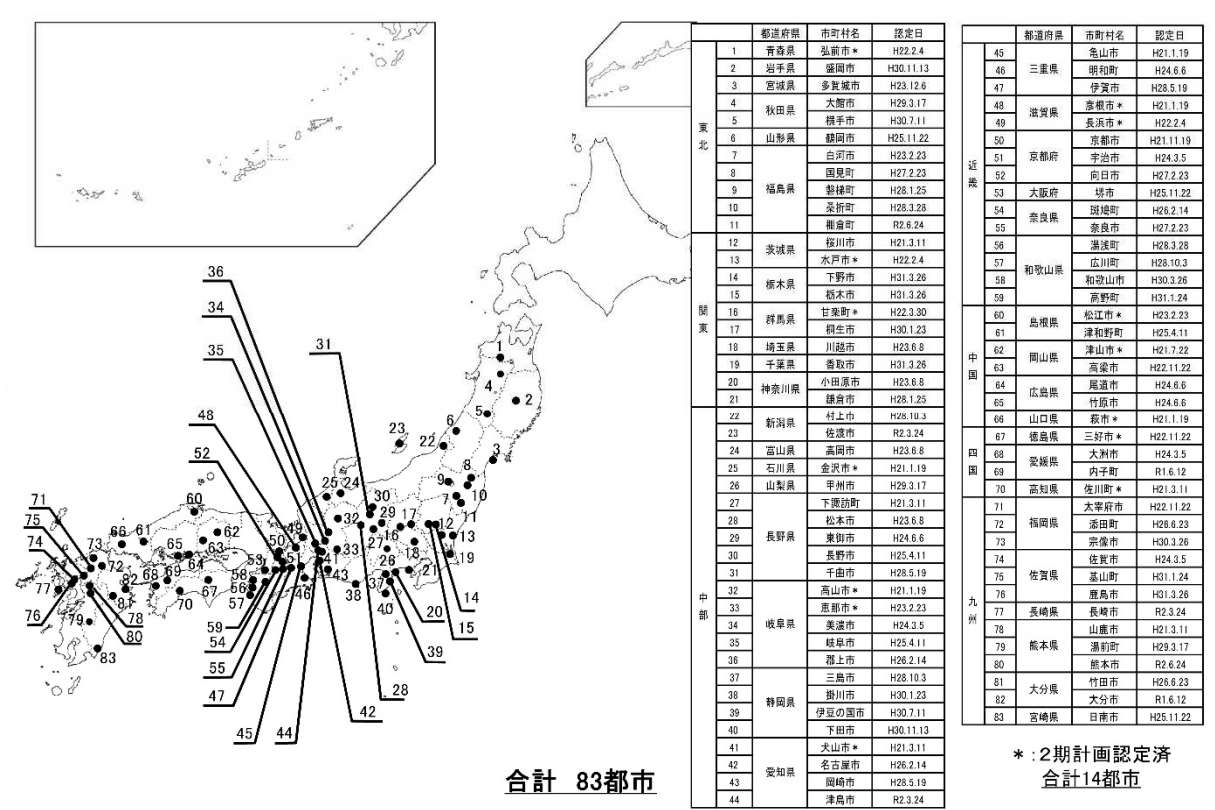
36
34
35
31
48
52
60
71
75
74
77
76
73
66
61
72
82
68
69
65
64
63
62
70
67
81
79
78
80
83
59
54
55
47
45
44
42
28
58
56
57
53
51
50
49
46
41
43
38
37
40
39
33
32
27
26
25
24
30
29
16
17
18
12
13
11
21
19
20
14
15
23
22
6
5
4
1
2
3
8
9
10
7

| | | 都道府県 | 市町村名 | 認定日 |
|---|---|---|---|---|
| 東北 | 1 | 青森県 | 弘前市＊ | H22.2.4 |
| | 2 | 岩手県 | 盛岡市 | H30.11.13 |
| | 3 | 宮城県 | 多賀城市 | H23.12.6 |
| | 4 | 秋田県 | 大館市 | H29.3.17 |
| | 5 | | 横手市 | H30.7.11 |
| | 6 | 山形県 | 鶴岡市 | H25.11.22 |
| | 7 | 福島県 | 白河市 | H23.2.23 |
| | 8 | | 国見町 | H27.2.23 |
| | 9 | | 磐梯町 | H28.1.25 |
| | 10 | | last折町 | H28.3.28 |
| | 11 | | 棚倉町 | R2.6.24 |
| 関東 | 12 | 茨城県 | 桜川市 | H21.3.11 |
| | 13 | | 水戸市＊ | H22.2.4 |
| | 14 | 栃木県 | 下野市 | H31.3.26 |
| | 15 | | 栃木市 | H31.3.26 |
| | 16 | 群馬県 | 甘楽町＊ | H22.3.30 |
| | 17 | | 桐生市 | H30.1.23 |
| | 18 | 埼玉県 | 川越市 | H23.6.8 |
| | 19 | 千葉県 | 香取市 | H31.3.26 |
| | 20 | 神奈川県 | 小田原市 | H23.6.8 |
| | 21 | | 鎌倉市 | H28.1.25 |
| 中部 | 22 | 新潟県 | 村上市 | H28.10.3 |
| | 23 | | 佐渡市 | R2.3.24 |
| | 24 | 富山県 | 高岡市 | H23.6.8 |
| | 25 | 石川県 | 金沢市＊ | H21.1.19 |
| | 26 | 山梨県 | 甲州市 | H29.3.17 |
| | 27 | 長野県 | 下諏訪町 | H21.3.11 |
| | 28 | | 松本市 | H23.6.8 |
| | 29 | | 東御市 | H24.6.6 |
| | 30 | | 長野市 | H25.4.11 |
| | 31 | | 千曲市 | H28.5.19 |
| | 32 | 岐阜県 | 高山市＊ | H21.1.19 |
| | 33 | | 恵那市＊ | H23.2.23 |
| | 34 | | 美濃市 | H24.3.5 |
| | 35 | | 岐阜市 | H25.4.11 |
| | 36 | | 郡上市 | H26.2.14 |
| | 37 | 静岡県 | 三島市 | H28.10.3 |
| | 38 | | 掛川市 | H30.1.23 |
| | 39 | | 伊豆の国市 | H30.7.11 |
| | 40 | | 下田市 | H30.11.13 |
| | 41 | 愛知県 | 犬山市＊ | H21.3.11 |
| | 42 | | 名古屋市 | H26.2.14 |
| | 43 | | 岡崎市 | H28.5.19 |
| | 44 | | 津島市 | R2.3.24 |

| | | 都道府県 | 市町村名 | 認定日 |
|---|---|---|---|---|
| 近畿 | 45 | 三重県 | 亀山市 | H21.1.19 |
| | 46 | | 明和町 | H24.6.6 |
| | 47 | | 伊賀市 | H28.5.19 |
| | 48 | 滋賀県 | 彦根市＊ | H21.1.19 |
| | 49 | | 長浜市＊ | H22.2.4 |
| | 50 | 京都府 | 京都市 | H21.11.19 |
| | 51 | | 宇治市 | H24.3.5 |
| | 52 | | 向日市 | H27.2.23 |
| | 53 | 大阪府 | 堺市 | H25.11.22 |
| | 54 | 奈良県 | 斑鳩町 | H26.2.14 |
| | 55 | | 奈良市 | H27.2.23 |
| | 56 | 和歌山県 | 湯浅町 | H28.3.28 |
| | 57 | | 広川町 | H28.10.3 |
| | 58 | | 和歌山市 | H30.3.26 |
| | 59 | | 高野町 | H31.1.24 |
| 中国 | 60 | 島根県 | 松江市＊ | H23.2.23 |
| | 61 | | 津和野町 | H25.4.11 |
| | 62 | 岡山県 | 津山市＊ | H21.7.22 |
| | 63 | | 高梁市 | H22.11.22 |
| | 64 | 広島県 | 尾道市 | H24.6.6 |
| | 65 | | 竹原市 | H24.6.6 |
| | 66 | 山口県 | 萩市＊ | H21.1.19 |
| 四国 | 67 | 徳島県 | 三好市＊ | H22.11.22 |
| | 68 | 愛媛県 | 大洲市 | H24.3.5 |
| | 69 | | 内子町 | R1.6.12 |
| | 70 | 高知県 | 佐川町＊ | H21.3.11 |
| 九州 | 71 | 福岡県 | 太宰府市 | H22.11.22 |
| | 72 | | 添田町 | H26.6.23 |
| | 73 | | 宗像市 | H30.3.26 |
| | 74 | 佐賀県 | 佐賀市 | H24.3.5 |
| | 75 | | 基山町 | H31.1.24 |
| | 76 | | 鹿島市 | H31.3.26 |
| | 77 | 長崎県 | 長崎市 | R2.3.24 |
| | 78 | 熊本県 | 山鹿市 | H21.3.11 |
| | 79 | | 湯前町 | H29.3.17 |
| | 80 | | 熊本市 | R2.6.24 |
| | 81 | 大分県 | 竹田市 | H26.6.23 |
| | 82 | | 大分市 | R1.6.12 |
| | 83 | 宮崎県 | 日南市 | H25.11.22 |

合計 83都市

＊:2期計画認定済
合計14都市